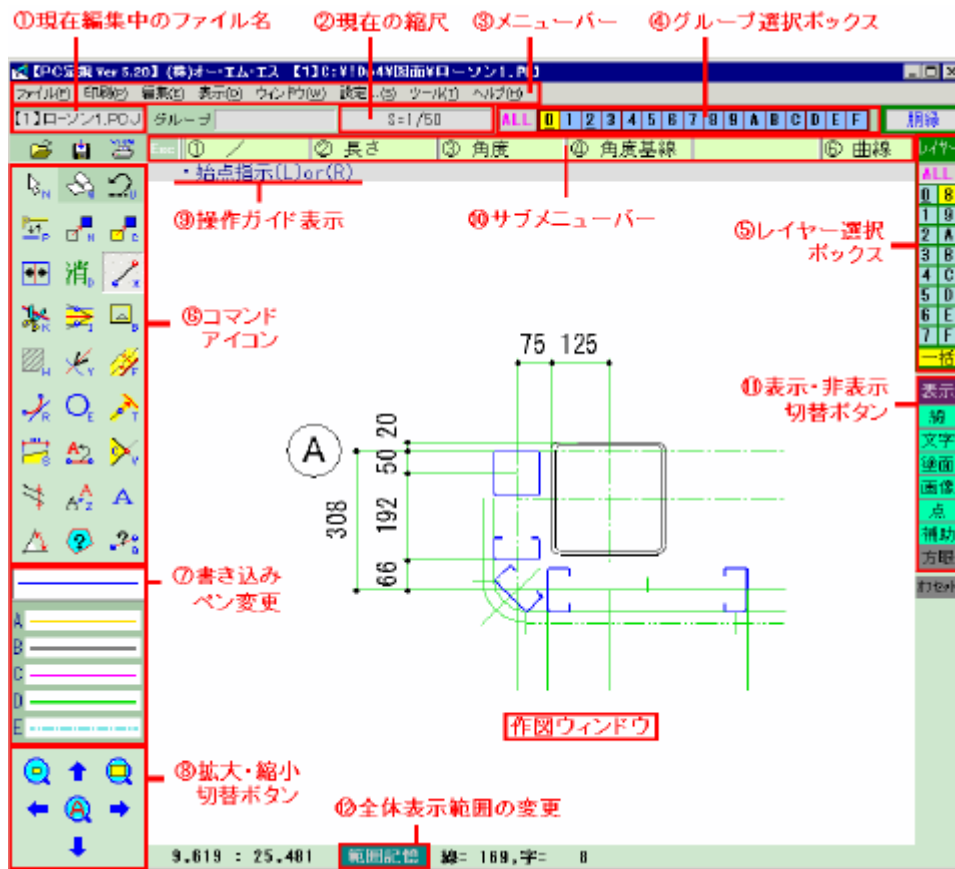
①現在編集中のファイル名　②現在の縮尺　③メニューバー　④グループ選択ボックス

【PC言泉 Ver 5.20】(株)オー・エム・エス 【1】C:¥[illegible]¥図面¥ローソン1.P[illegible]

ファイル(F)　印刷(P)　編集(E)　表示(D)　ウィンドウ(W)　設定...(S)　ツール(T)　ヘルプ(H)

【1】ローソン1.POJ　グループ　S=1/50　ALL 0 1 2 3 4 5 6 7 8 9 A B C D E F　朋線

Esc ① ／　② 長さ　③ 角度　④ 角度基線　⑤ 曲線

・始点指示(L)or(R)

⑨操作ガイド表示　⑩サブメニューバー

レイヤー　ALL　0 8　1 9　2 A　3 B　4 C　5 D　6 E　7 F　一括

⑤レイヤー選択ボックス

⑥コマンドアイコン

消

75　125

A

20　50　192　66　308

⑪表示・非表示切替ボタン

表示　線　文字　塗面　画像　点　補助　方眼　ｶｯｾﾙ

⑦書き込みペン変更

A　B　C　D　E

作図ウィンドウ

⑧拡大・縮小切替ボタン

⑫全体表示範囲の変更

9.619 : 25.481　範囲記憶　線= 169,字= 0